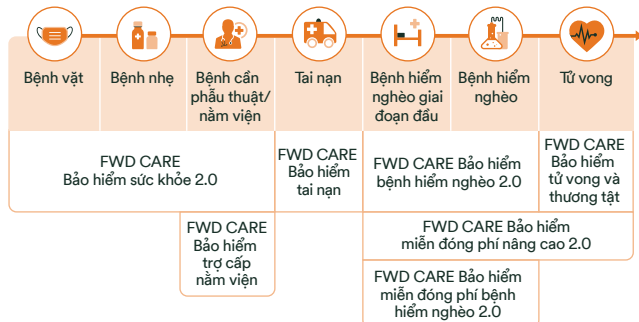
Bệnh vặt

Bệnh nhẹ

Bệnh cần phẫu thuật/ nằm viện

Tai nạn

Bệnh hiểm nghèo giai đoạn đầu

Bệnh hiểm nghèo

Tử vong

FWD CARE Bảo hiểm sức khỏe 2.0

FWD CARE Bảo hiểm tai nạn

FWD CARE Bảo hiểm bệnh hiểm nghèo 2.0

FWD CARE Bảo hiểm tử vong và thương tật

FWD CARE Bảo hiểm trợ cấp nằm viện

FWD CARE Bảo hiểm miễn đóng phí nâng cao 2.0

FWD CARE Bảo hiểm miễn đóng phí bệnh hiểm nghèo 2.0